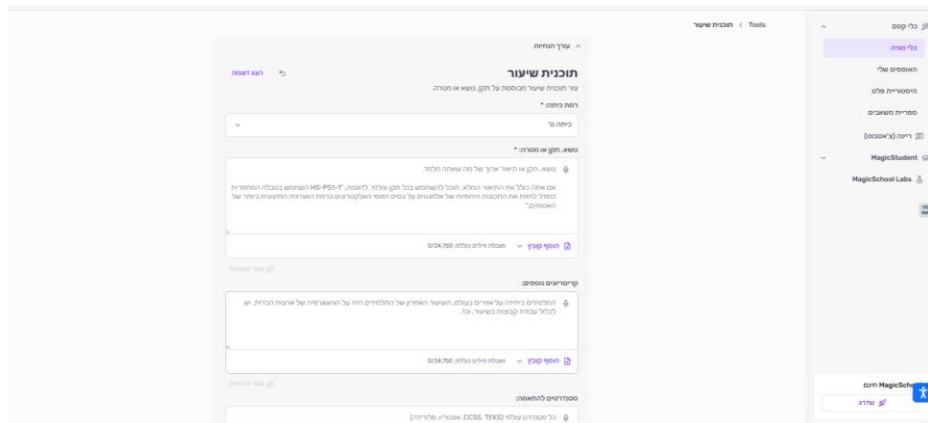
כלי קסם
כלי מורה
האוספים שלי
היסטוריית פלט
ספריית משאבים
רייזה (צ'אטבוט)
MagicStudent
MagicSchool Labs

Tools < תוכנית שיעור

עורך הנחיות

תוכנית שיעור
צור תוכנית שיעור מבוססת על תקן, נושא או מטרה.
הצג דוגמה

רמת כיתה: *
כיתה ט'

נושא, תקן או מטרה: *
נושא, תקן או תיאור ארוך של מה שאתה מלמד.
אם אתה כולל את התיאור המלא, תוכל להשתמש בכל תקן עולמי: לדוגמה, "HS-PS1-1 השתמש בטבלה המחזורית כמודל לחיזוי את התכונות היחסיות של אלמנטים על בסיס דפוסי האלקטרונים ברמת האנרגיה החיצונית ביותר של האטומים."
הוסף קובץ
מגבלת מילים כוללת: 0/24,750
שפר הנחיה

קריטריונים נוספים:
התלמידים ביחידה על אמריקה בעולם. השיעור האחרון של התלמידים היה על הגיאוגרפיה של ארצות הברית. יש לכלול עבודת קבוצות בשיעור, וכו'.
הוסף קובץ
מגבלת מילים כוללת: 0/24,750
שפר הנחיה

סטנדרטים להתאמה:
כל סטנדרט עולמי (CCSS, TEKS, אונטריו, פלורידה)

MagicSchool חינם
שדרג